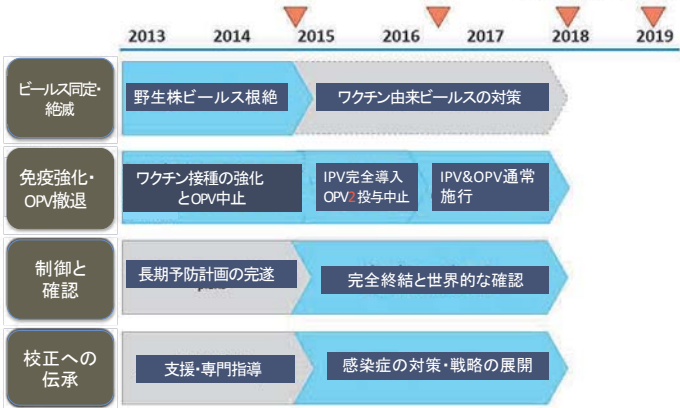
2013 2014 2015 2016 2017 2018 2019

ビールス同定・絶滅

野生株ビールス根絶

ワクチン由来ビールスの対策

免疫強化・OPV撤退

ワクチン接種の強化とOPV中止

IPV完全導入 OPV2投与中止

IPV&OPV通常施行

制御と確認

長期予防計画の完遂

完全終結と世界的な確認

校正への伝承

支援・専門指導

感染症の対策・戦略の展開